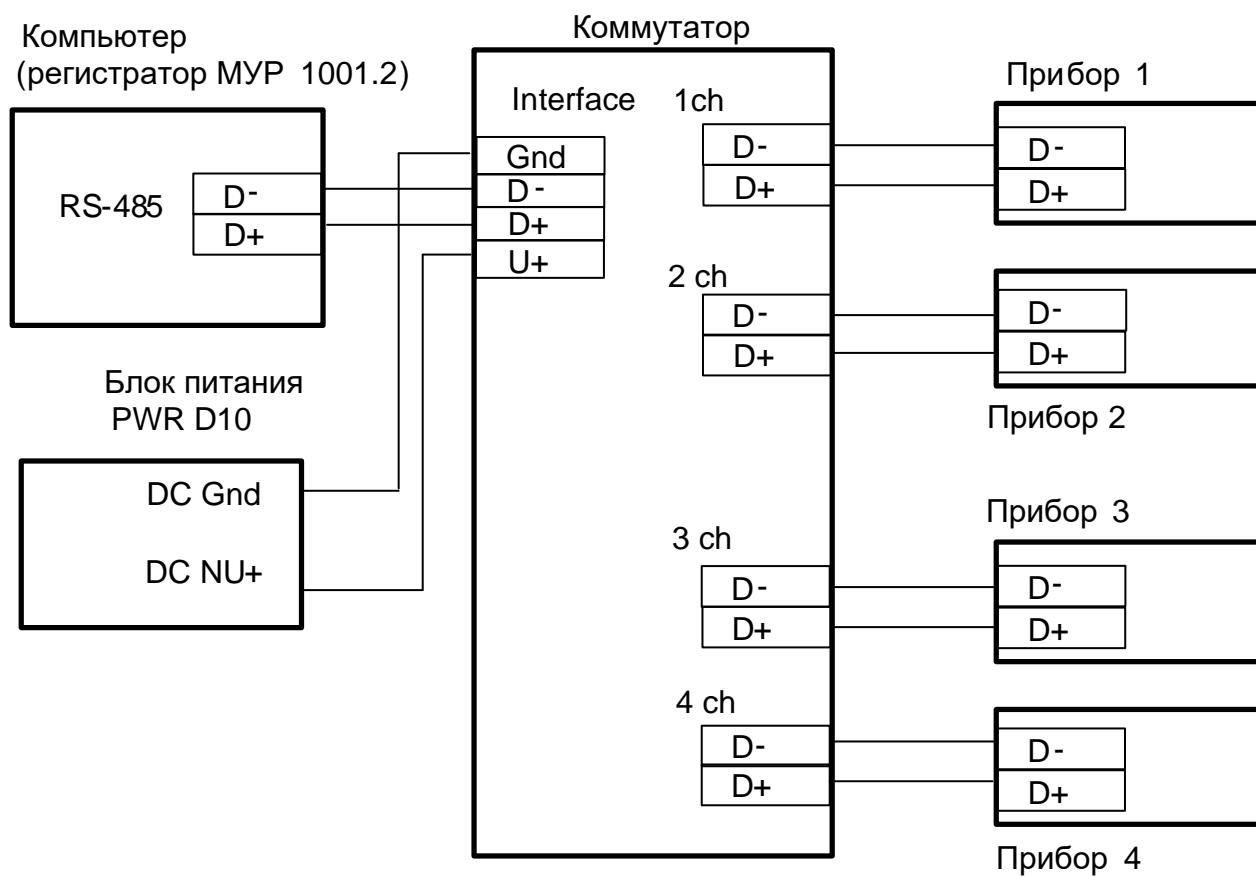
Компьютер
(регистратор МУР 1001.2)

RS-485
D-
D+

Блок питания
PWR D10

DC Gnd
DC NU+

Коммутатор

Interface
Gnd
D-
D+
U+

1ch
D-
D+

2 ch
D-
D+

3 ch
D-
D+

4 ch
D-
D+

Прибор 1
D-
D+

D-
D+
Прибор 2

Прибор 3
D-
D+

D-
D+
Прибор 4